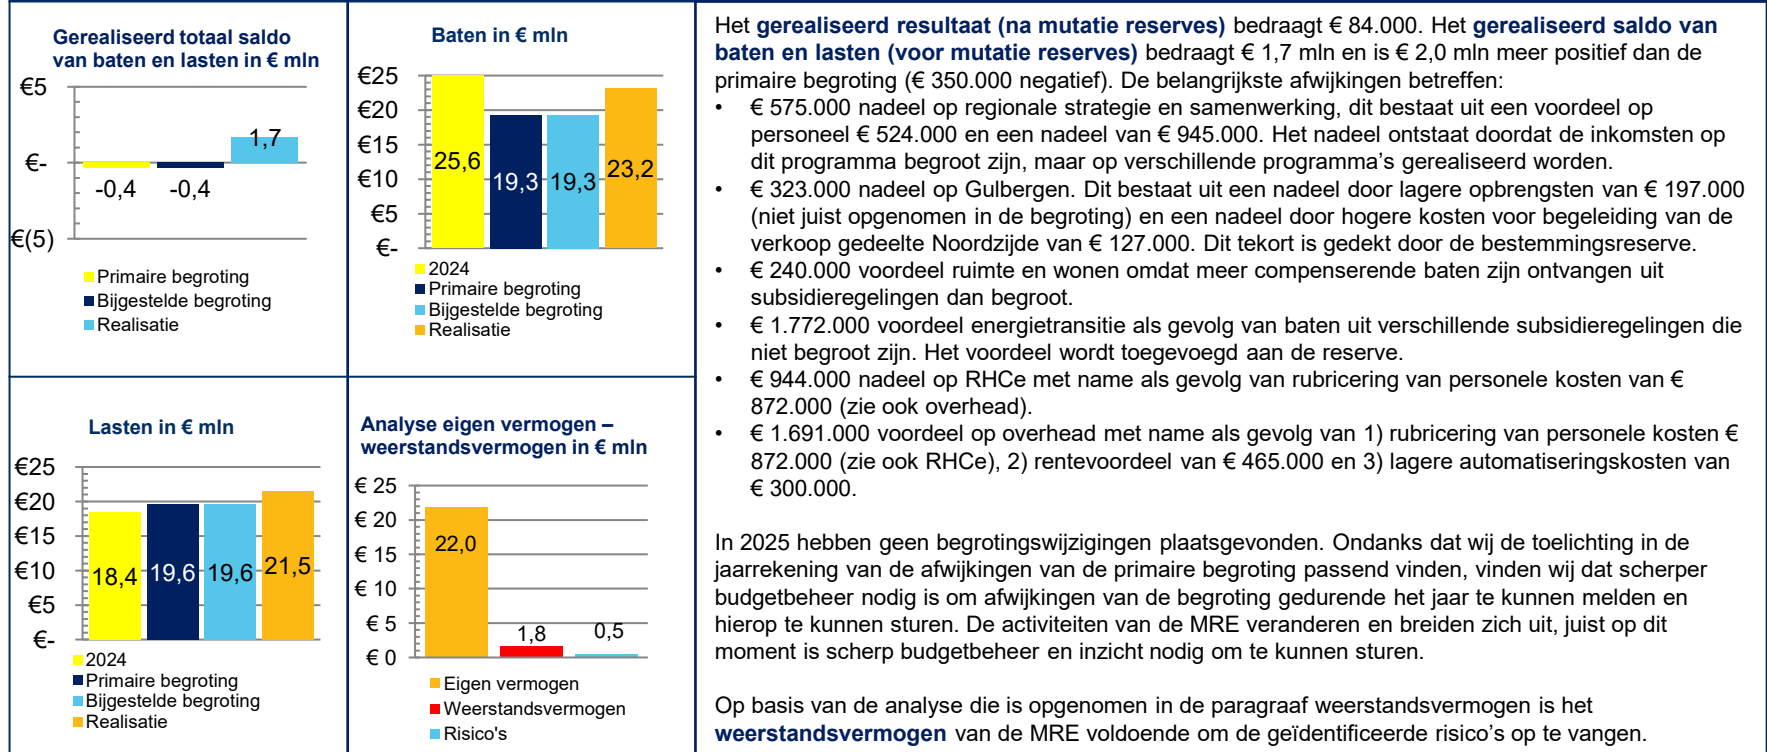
Gerealiseerd totaal saldo van baten en lasten in € mln

€5

€-

€(5)

-0,4

-0,4

1,7

Primaire begroting
Bijgestelde begroting
Realisatie

Baten in € mln

€25
€20
€15
€10
€5
€-

25,6

19,3

19,3

23,2

2024
Primaire begroting
Bijgestelde begroting
Realisatie

Lasten in € mln

€25
€20
€15
€10
€5
€-

18,4

19,6

19,6

21,5

2024
Primaire begroting
Bijgestelde begroting
Realisatie

Analyse eigen vermogen – weerstandsvermogen in € mln

€ 25
€ 20
€ 15
€ 10
€ 5
€ 0

22,0

1,8

0,5

Eigen vermogen
Weerstandsvermogen
Risico's

Het gerealiseerd resultaat (na mutatie reserves) bedraagt € 84.000. Het gerealiseerd saldo van baten en lasten (voor mutatie reserves) bedraagt € 1,7 mln en is € 2,0 mln meer positief dan de primaire begroting (€ 350.000 negatief). De belangrijkste afwijkingen betreffen:

• € 575.000 nadeel op regionale strategie en samenwerking, dit bestaat uit een voordeel op personeel € 524.000 en een nadeel van € 945.000. Het nadeel ontstaat doordat de inkomsten op dit programma begroot zijn, maar op verschillende programma's gerealiseerd worden.
• € 323.000 nadeel op Gulbergen. Dit bestaat uit een nadeel door lagere opbrengsten van € 197.000 (niet juist opgenomen in de begroting) en een nadeel door hogere kosten voor begeleiding van de verkoop gedeelte Noordzijde van € 127.000. Dit tekort is gedekt door de bestemmingsreserve.
• € 240.000 voordeel ruimte en wonen omdat meer compenserende baten zijn ontvangen uit subsidieregelingen dan begroot.
• € 1.772.000 voordeel energietransitie als gevolg van baten uit verschillende subsidieregelingen die niet begroot zijn. Het voordeel wordt toegevoegd aan de reserve.
• € 944.000 nadeel op RHCe met name als gevolg van rubricering van personele kosten van € 872.000 (zie ook overhead).
• € 1.691.000 voordeel op overhead met name als gevolg van 1) rubricering van personele kosten € 872.000 (zie ook RHCe), 2) rentevoordeel van € 465.000 en 3) lagere automatiseringskosten van € 300.000.

In 2025 hebben geen begrotingswijzigingen plaatsgevonden. Ondanks dat wij de toelichting in de jaarrekening van de afwijkingen van de primaire begroting passend vinden, vinden wij dat scherper budgetbeheer nodig is om afwijkingen van de begroting gedurende het jaar te kunnen melden en hierop te kunnen sturen. De activiteiten van de MRE veranderen en breiden zich uit, juist op dit moment is scherp budgetbeheer en inzicht nodig om te kunnen sturen.

Op basis van de analyse die is opgenomen in de paragraaf weerstandsvermogen is het weerstandsvermogen van de MRE voldoende om de geïdentificeerde risico's op te vangen.